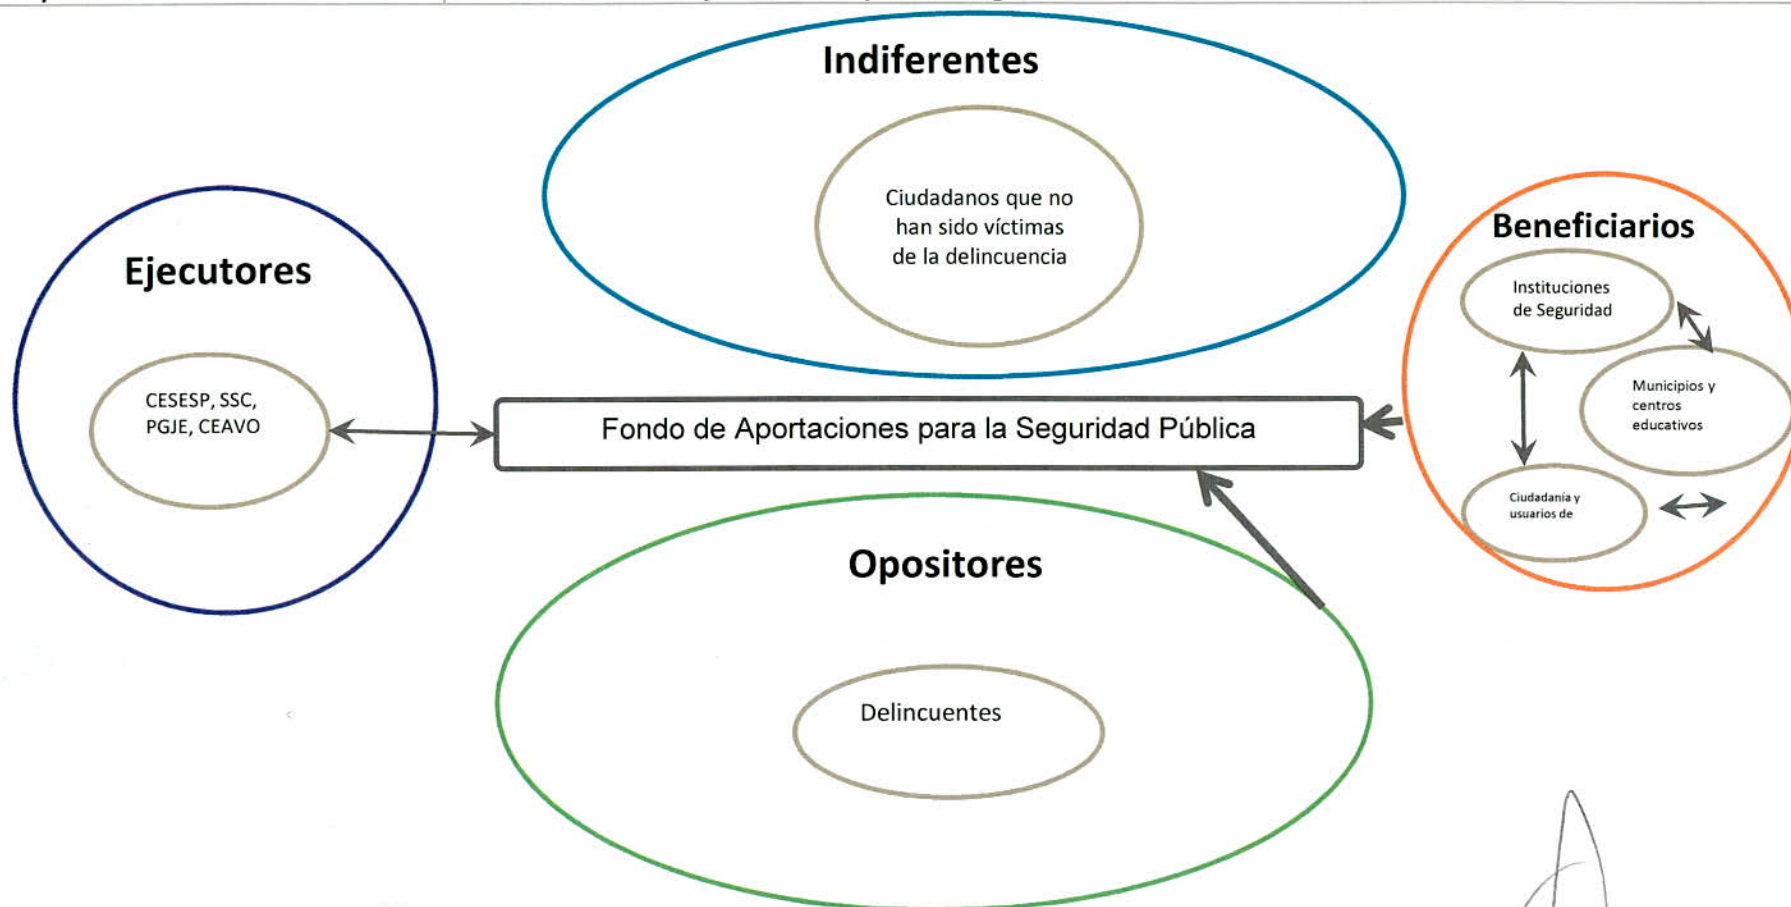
Indiferentes

Ciudadanos que no han sido víctimas de la delincuencia

Ejecutores

CESESP, SSC, PGJE, CEAVO

Fondo de Aportaciones para la Seguridad Pública

Beneficiarios

Instituciones de Seguridad

Municipios y centros educativos

Ciudadanía y usuarios de

Opositores

Delincuentes